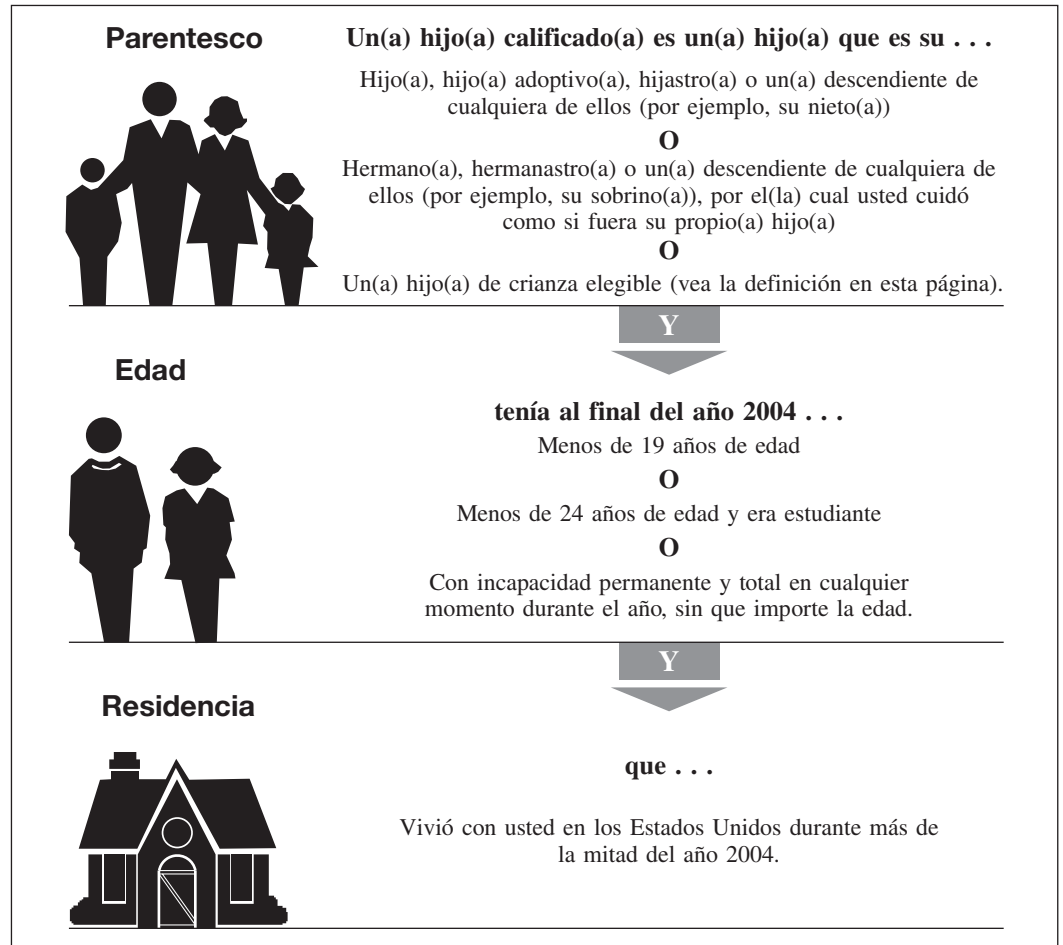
Parentesco

Un(a) hijo(a) calificado(a) es un(a) hijo(a) que es su . . .

Hijo(a), hijo(a) adoptivo(a), hijastro(a) o un(a) descendiente de cualquiera de ellos (por ejemplo, su nieto(a))

O

Hermano(a), hermanastro(a) o un(a) descendiente de cualquiera de ellos (por ejemplo, su sobrino(a)), por el(la) cual usted cuidó como si fuera su propio(a) hijo(a)

O

Un(a) hijo(a) de crianza elegible (vea la definición en esta página).

Y

Edad

tenía al final del año 2004 . . .

Menos de 19 años de edad

O

Menos de 24 años de edad y era estudiante

O

Con incapacidad permanente y total en cualquier momento durante el año, sin que importe la edad.

Y

Residencia

que . . .

Vivió con usted en los Estados Unidos durante más de la mitad del año 2004.